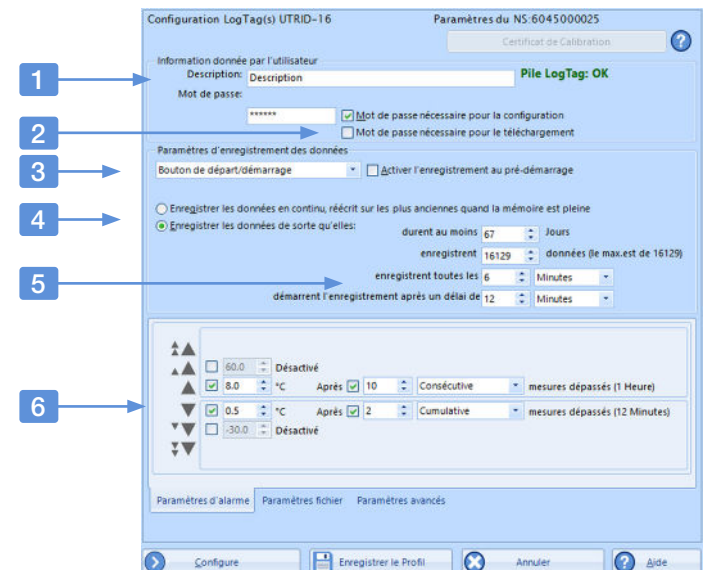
Configuration LogTag(s) UTRID-16

Paramètres du NS:6045000025

Certificat de Calibration

?

1

2

3

4

5

6

Information donnée par l'utilisateur

Description:

Description

Pile LogTag: OK

Mot de passe:

******

Mot de passe nécessaire pour la configuration

Mot de passe nécessaire pour le téléchargement

Paramètres d'enregistrement des données

Bouton de départ/démarrage

Activer l'enregistrement au pré-démarrage

Enregistrer les données en continu, réécrit sur les plus anciennes quand la mémoire est pleine

Enregistrer les données de sorte qu'elles:

durent au moins

67

Jours

enregistrent

16129

données (le max.est de 16129)

enregistrent toutes les

6

Minutes

démarrent l'enregistrement après un délai de

12

Minutes

60.0

Désactivé

8.0

°C

Après

10

Consécutive

mesures dépassés (1 Heure)

0.5

°C

Après

2

Cumulative

mesures dépassés (12 Minutes)

-30.0

Désactivé

Paramètres d'alarme

Paramètres fichier

Paramètres avancés

Configure

Enregistrer le Profil

Annuler

Aide